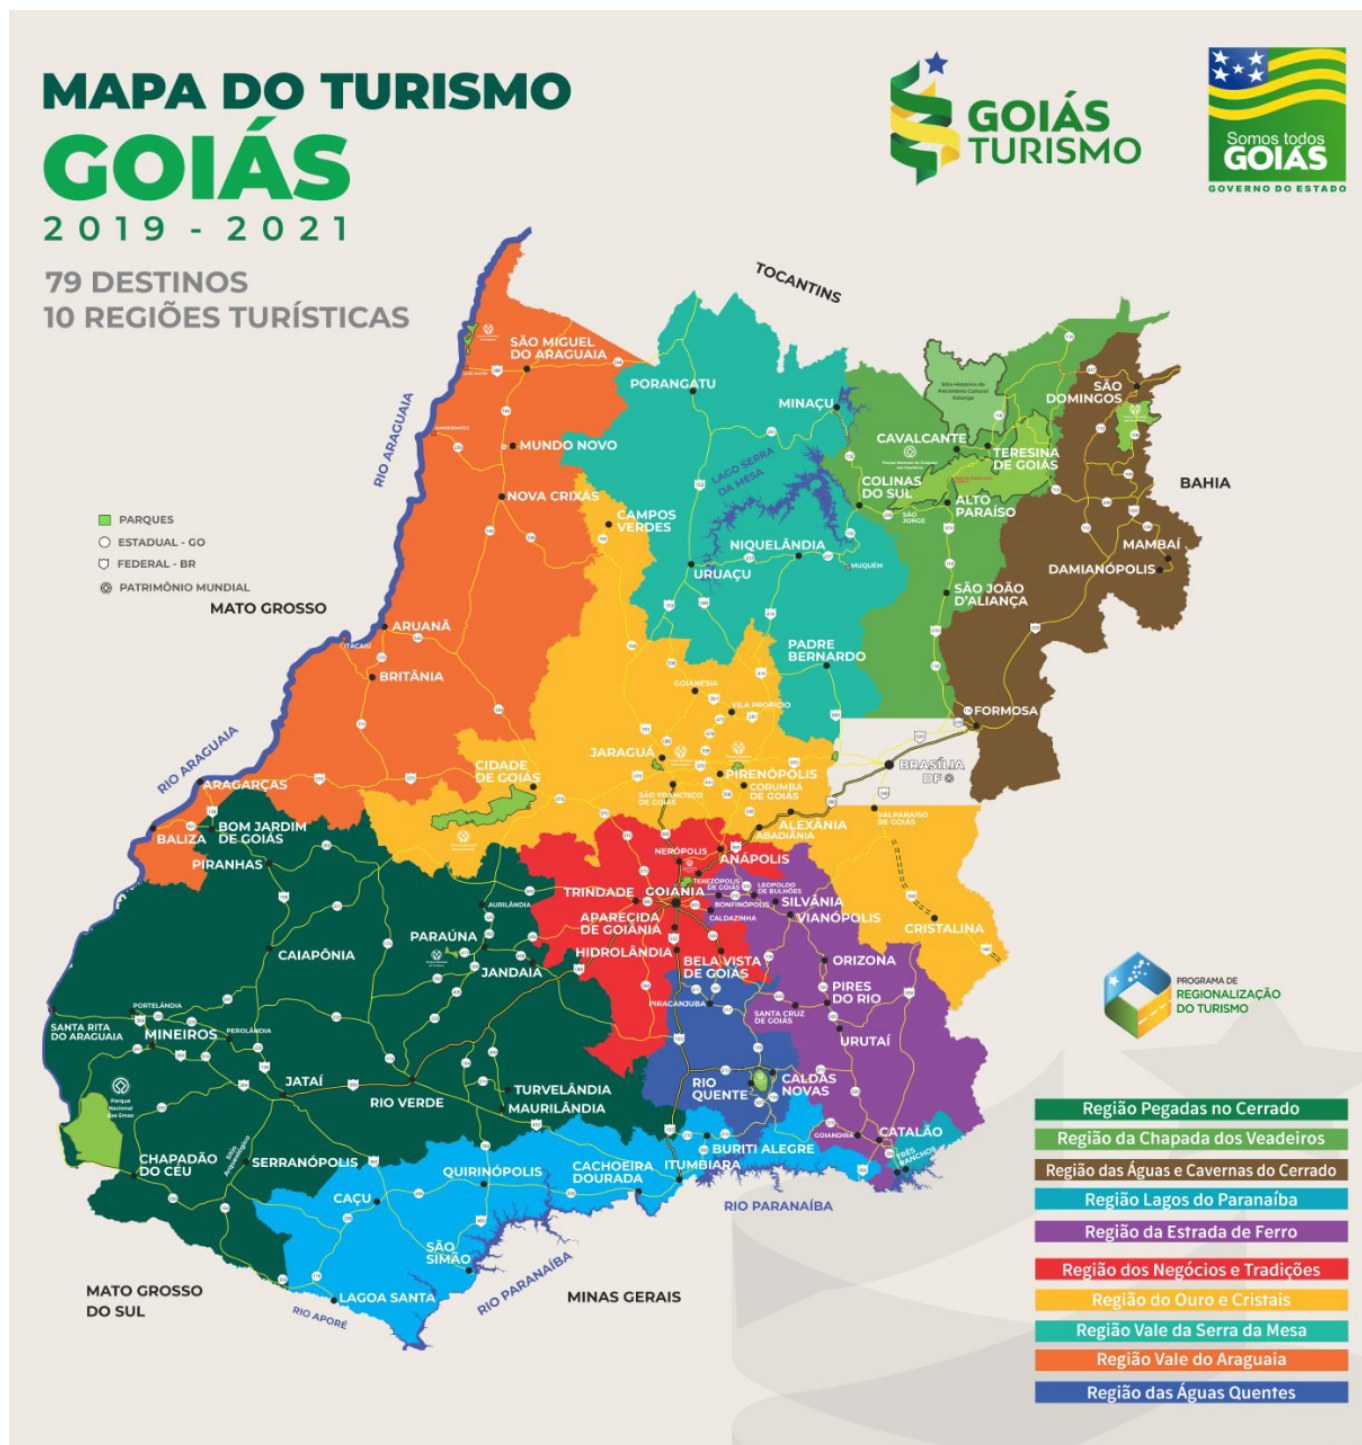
MAPA DO TURISMO
GOIÁS
2019 - 2021

79 DESTINOS
10 REGIÕES TURÍSTICAS

GOIÁS TURISMO

Somos todos GOIÁS
GOVERNO DO ESTADO

PARQUES
ESTADUAL - GO
FEDERAL - BR
PATRIMÔNIO MUNDIAL

TOCANTINS
BAHIA
MATO GROSSO
MATO GROSSO DO SUL
MINAS GERAIS
RIO ARAGUAIA
RIO ARAGUAIA
RIO PARANAÍBA
RIO PARANAÍBA
RIO APORÉ
LAGO SERRA DA MESA

SÃO MIGUEL DO ARAGUAIA
MUNDO NOVO
NOVA CRIXÁS
ARUANÃ
BRITÂNIA
ARAGARÇAS
BALIZA
BOM JARDIM DE GOIÁS
PIRANHAS
CAIAPÔNIA
PARAÚNA
JANDAIA
SANTA RITA DO ARAGUAIA
MINEIROS
JATAÍ
RIO VERDE
TURVELÂNDIA
MAURILÂNDIA
CHAPADÃO DO CÉU
SERRANÓPOLIS
QUIRINÓPOLIS
CAÇU
CACHOEIRA DOURADA
ITUMBIARA
SÃO SIMÃO
LAGOA SANTA
PORANGATU
MINAÇU
CAMPOS VERDES
NIQUELÂNDIA
URUAÇU
PADRE BERNARDO
CAVALCANTE
COLINAS DO SUL
ALTO PARAÍSO
TERESINA DE GOIÁS
SÃO DOMINGOS
MAMBAÍ
DAMIANÓPOLIS
SÃO JOÃO D'ALIANÇA
FORMOSA
BRASÍLIA DF
CIDADE DE GOIÁS
JARAGUÁ
PIRENÓPOLIS
CORUMBÁ DE GOIÁS
ALEXÂNIA
ABADIÂNIA
NERÓPOLIS
ANÁPOLIS
TRINDADE
GOIÂNIA
APARECIDA DE GOIÂNIA
HIDROLÂNDIA
SILVÂNIA
VIANÓPOLIS
CRISTALINA
BELA VISTA DE GOIÁS
ORIZONA
PIRES DO RIO
URUTAÍ
RIO QUENTE
CALDAS NOVAS
BURITI ALEGRE
CATALÃO
TRÊS RANCHOS

PROGRAMA DE REGIONALIZAÇÃO DO TURISMO

Região Pegadas no Cerrado
Região da Chapada dos Veadeiros
Região das Águas e Cavernas do Cerrado
Região Lagos do Paranaíba
Região da Estrada de Ferro
Região dos Negócios e Tradições
Região do Ouro e Cristais
Região Vale da Serra da Mesa
Região Vale do Araguaia
Região das Águas Quentes